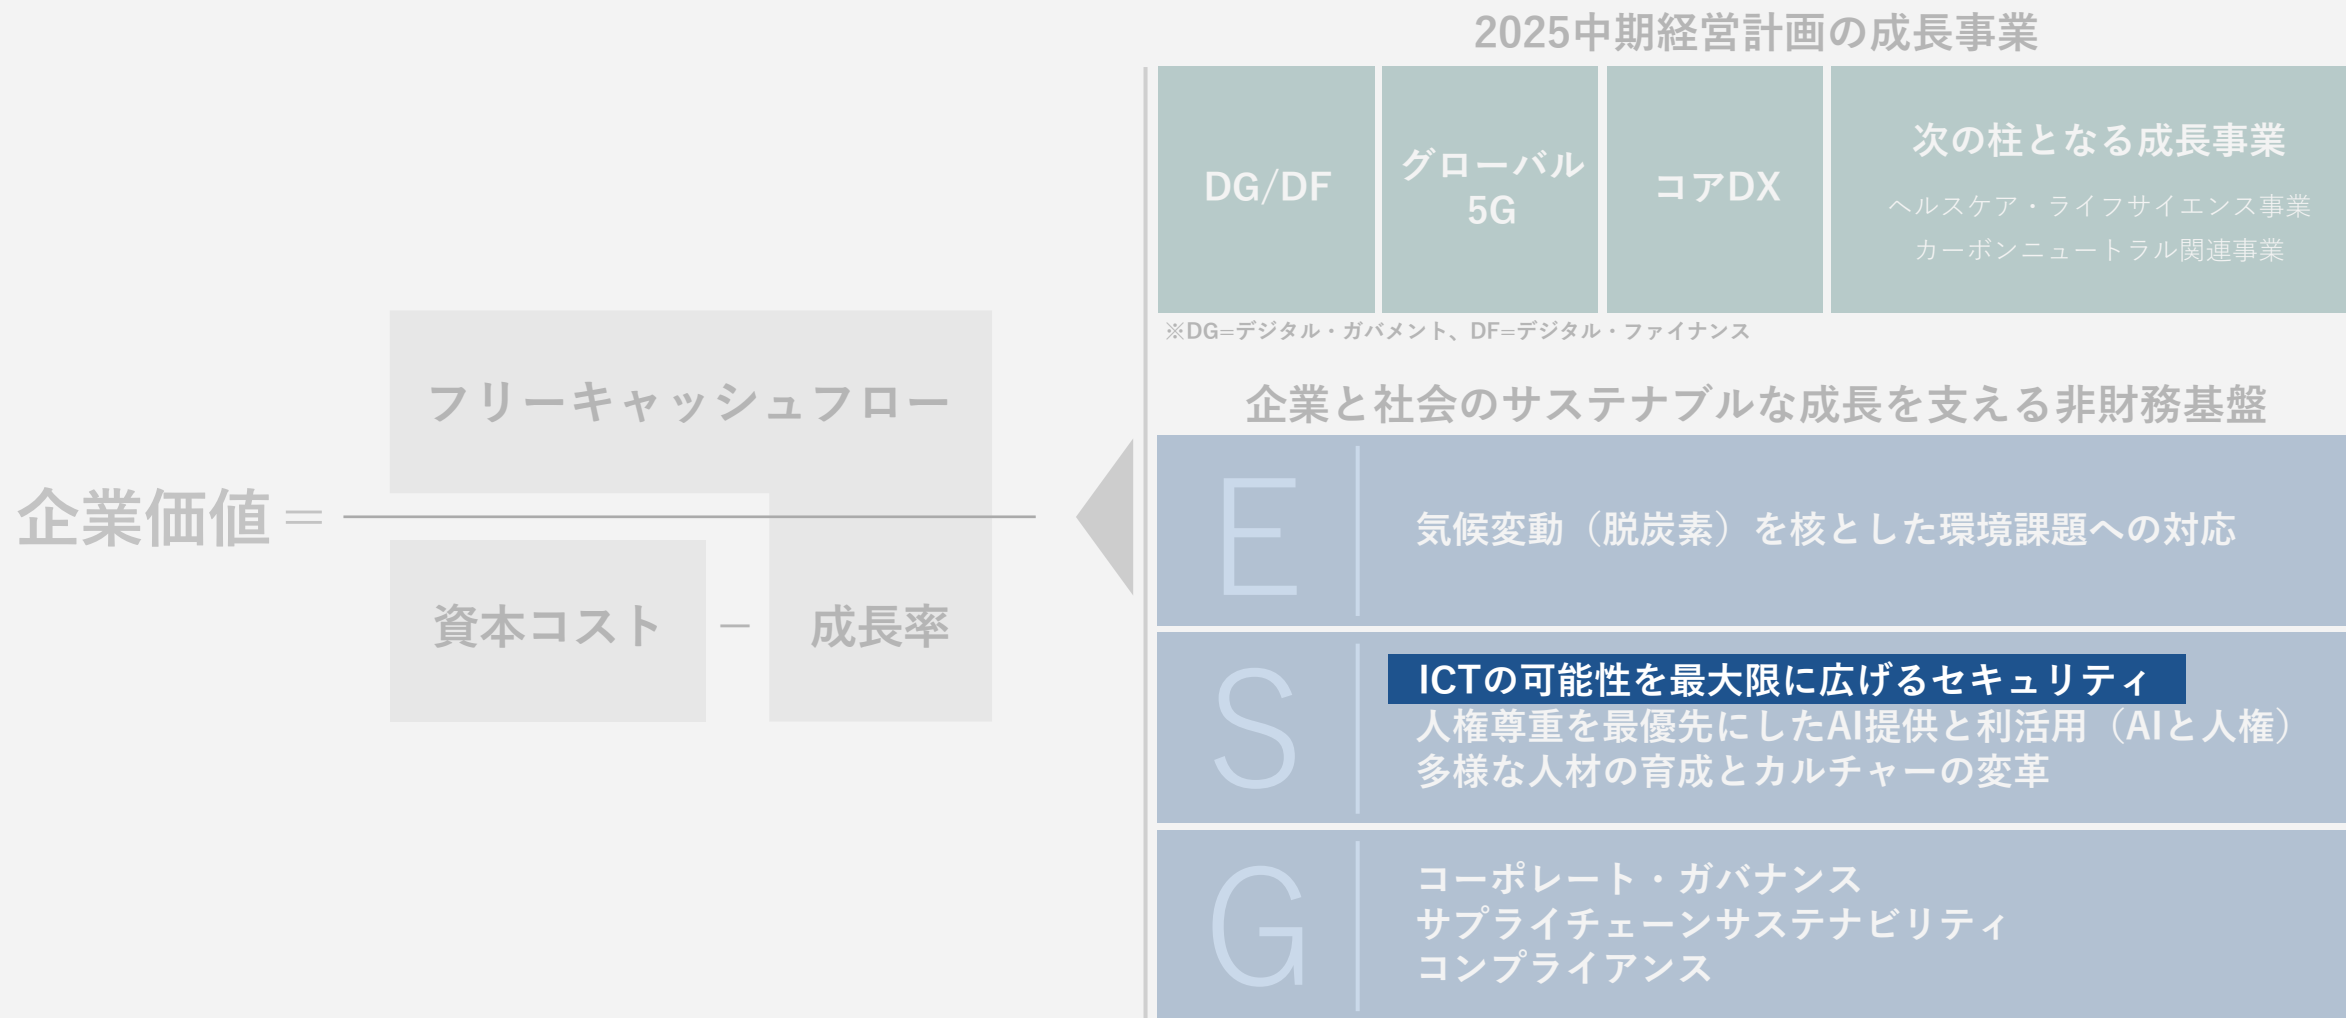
企業価値 = $\frac{\text{フリーキャッシュフロー}}{\text{資本コスト} - \text{成長率}}$

2025中期経営計画の成長事業

DG/DF

グローバル 5G

コアDX

次の柱となる成長事業

ヘルスケア・ライフサイエンス事業
カーボンニュートラル関連事業

※DG=デジタル・ガバメント、DF=デジタル・ファイナンス

企業と社会のサステナブルな成長を支える非財務基盤

E

気候変動（脱炭素）を核とした環境課題への対応

S

ICTの可能性を最大限に広げるセキュリティ
人権尊重を最優先にしたAI提供と利活用（AIと人権）
多様な人材の育成とカルチャーの変革

G

コーポレート・ガバナンス
サプライチェーンサステナビリティ
コンプライアンス